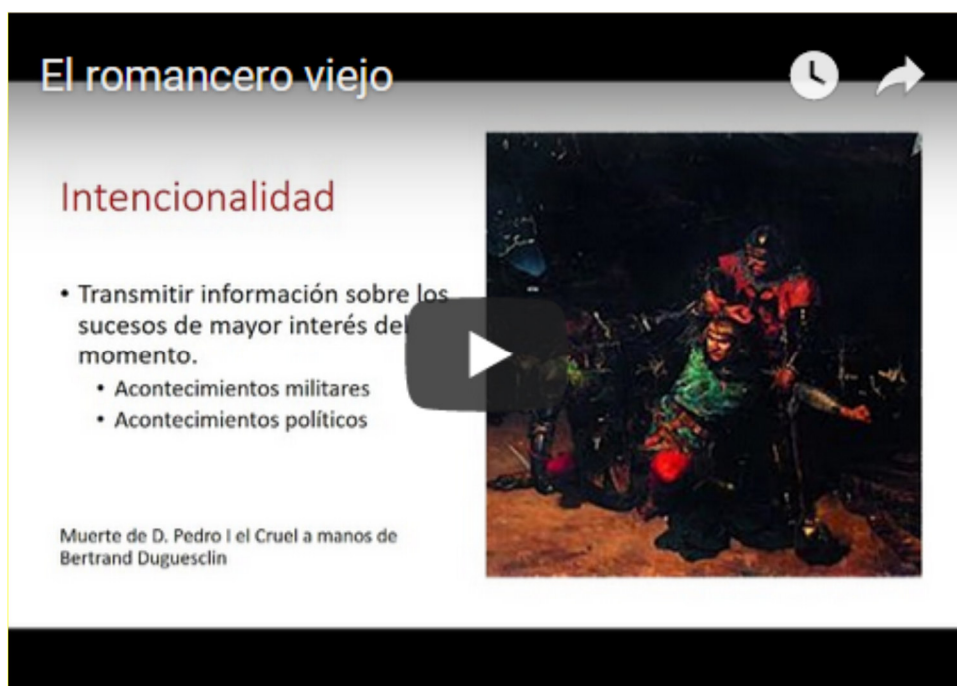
El romancero viejo

Intencionalidad

• Transmitir información sobre los sucesos de mayor interés del momento.
 • Acontecimientos militares
 • Acontecimientos políticos

Muerte de D. Pedro I el Cruel a manos de Bertrand Duguesclin